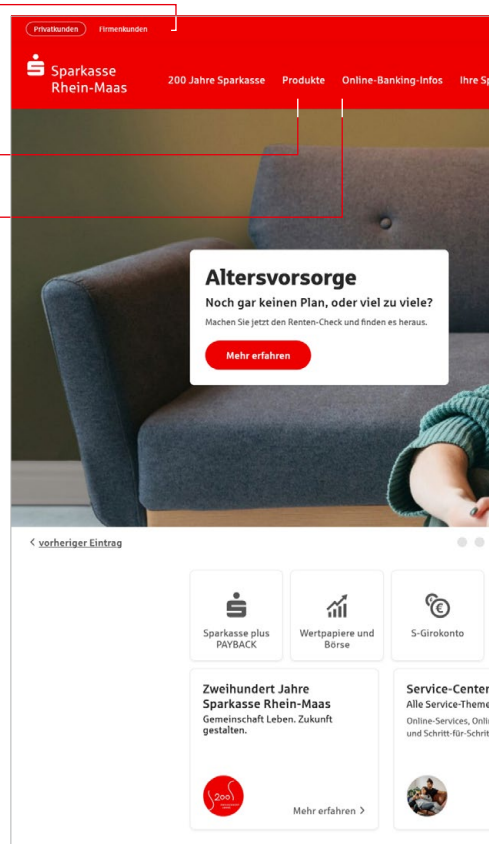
Privatkunden Firmenkunden

Sparkasse Rhein-Maas

200 Jahre Sparkasse Produkte Online-Banking-Infos Ihre Sp

Altersvorsorge

Noch gar keinen Plan, oder viel zu viele?

Machen Sie jetzt den Renten-Check und finden es heraus.

Mehr erfahren

vorheriger Eintrag

Sparkasse plus PAYBACK

Wertpapiere und Börse

S-Girokonto

Zweihundert Jahre Sparkasse Rhein-Maas

Gemeinschaft Leben. Zukunft gestalten.

200

Mehr erfahren

Service-Center

Alle Service-Theme

Online-Services, Onli und Schritt-für-Schrit